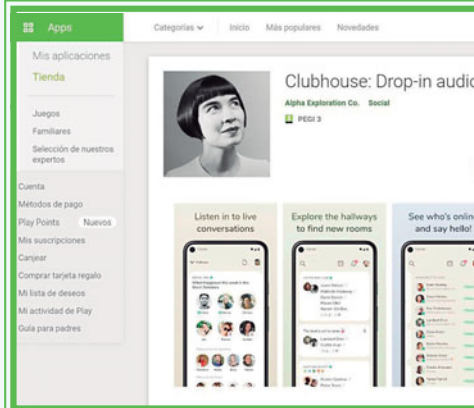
Apps

Mis aplicaciones

Tienda

Juegos

Familiares

Selección de nuestros expertos

Cuenta

Métodos de pago

Play Points Nuevos

Mis suscripciones

Canjear

Comprar tarjeta regalo

Mi lista de deseos

Mi actividad de Play

Guía para padres

Categorías Inicio Más populares Novedades

Clubhouse: Drop-in audi

Alpha Exploration Co. Social

PEGI 3

Listen in to live conversations

Explore the hallways to find new rooms

See who's onlin and say hello!